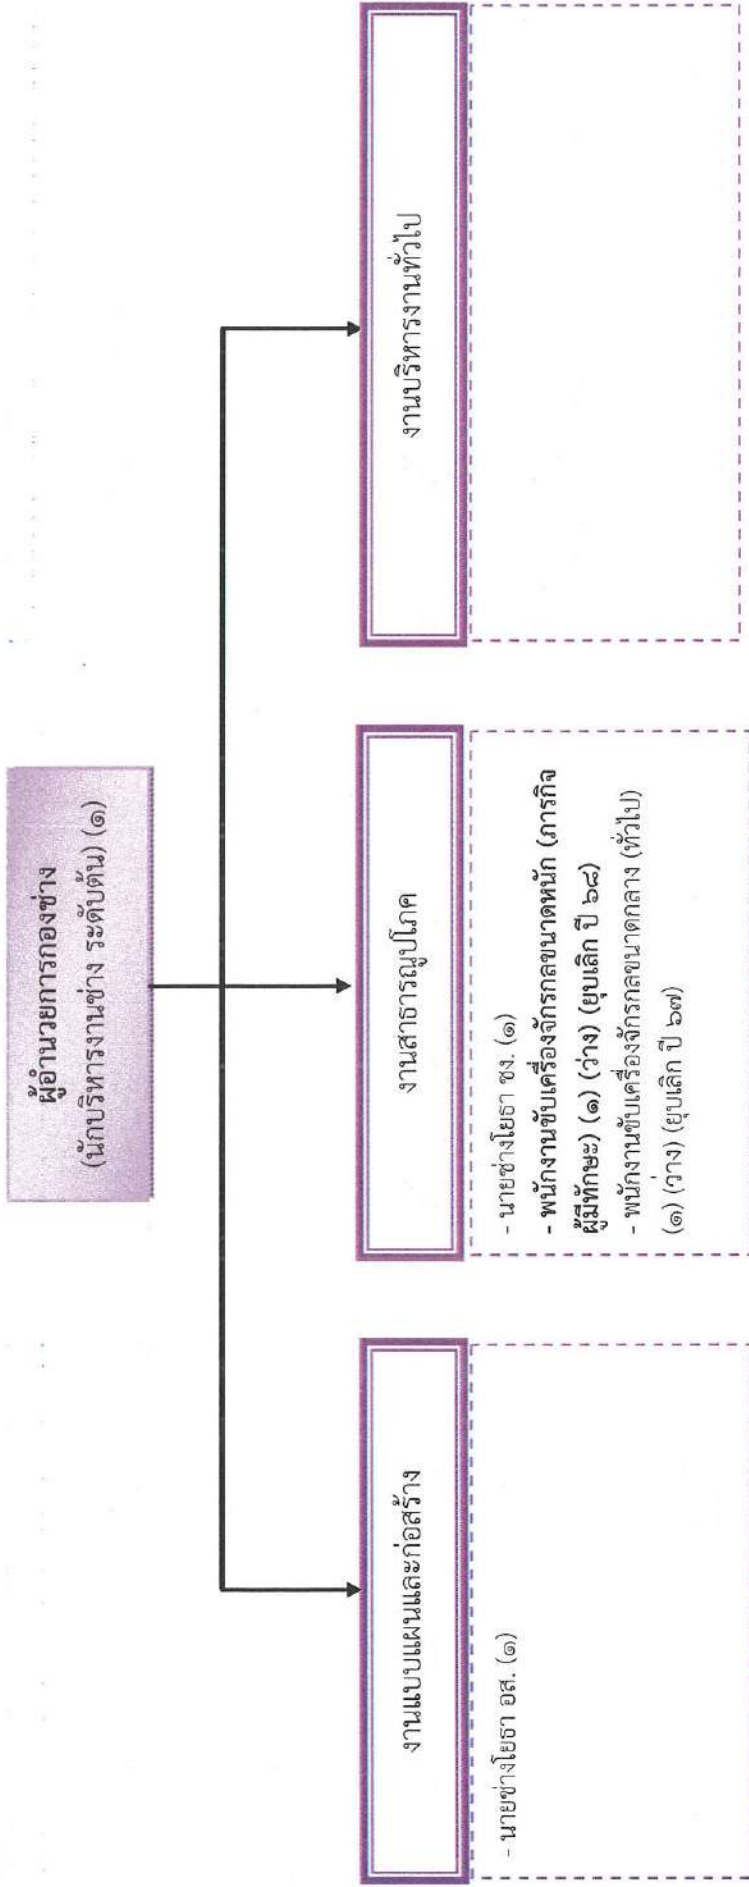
ผู้อำนวยการกองช่าง
(นักบริหารงานช่าง ระดับต้น) (๑)

งานแบบแผนและก่อสร้าง

- นายช่างโยธา อส. (๑)

งานสาธารณูปโภค

- นายช่างโยธา ชง. (๑)
- พนักงานขับเครื่องจักรกลขนาดหนัก (ภารกิจ ผู้มีทักษะ) (๑) (ว่าง) (ยุบเลิก ปี ๖๘)
- พนักงานขับเครื่องจักรกลขนาดกลาง (ทั่วไป) (๑) (ว่าง) (ยุบเลิก ปี ๖๗)

งานบริหารงานทั่วไป